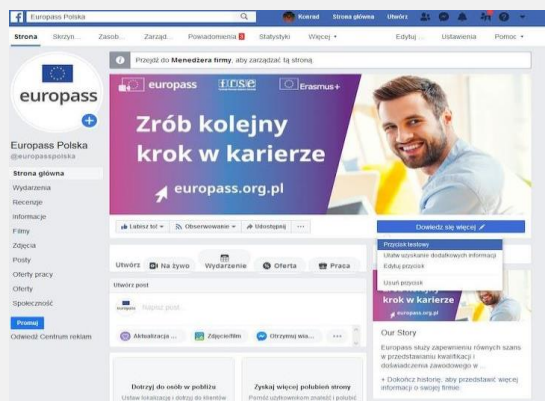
Europass Polska

Konrad Strona główna Utwórz

Strona Skrzyn... Zasob... Zarząd... Powiadomienia 3 Statystyki Więcej

Edytuj... Ustawienia Pomoc

Przejdź do Menedżera firmy, aby zarządzać tą stroną

europass

Europass Polska
@europasspolska

Strona główna
Wydarzenia
Recenzje
Informacje
Filmy
Zdjęcia
Posty
Oferty pracy
Oferty
Społeczność

Promuj

Odwiedź Centrum reklam

europass frse Erasmus+

Zrób kolejny krok w karierze

europass.org.pl

Lubisz to! Obserwowanie Udostępnij ...

Dowiedz się więcej

Przycisk testowy
Ułatw uzyskanie dodatkowych informacji
Edytuj przycisk
Usuń przycisk

Utwórz Na żywo Wydarzenie Oferta Praca

Utwórz post

Napisz post...

Aktualizacja ... Zdjęcie/film Otrzymuj wia... ...

krok w karierze
europass.org.pl

Our Story

Europass służy zapewnieniu równych szans w przedstawianiu kwalifikacji i doświadczenia zawodowego w ...

+ Dokończ historię, aby przedstawić więcej informacji o swojej firmie.

Dotrzyj do osób w pobliżu
Ustaw lokalizację i dotrzyj do klientów

Zyskaj więcej polubień strony
Pomóż użytkownikom znaleźć i polubić